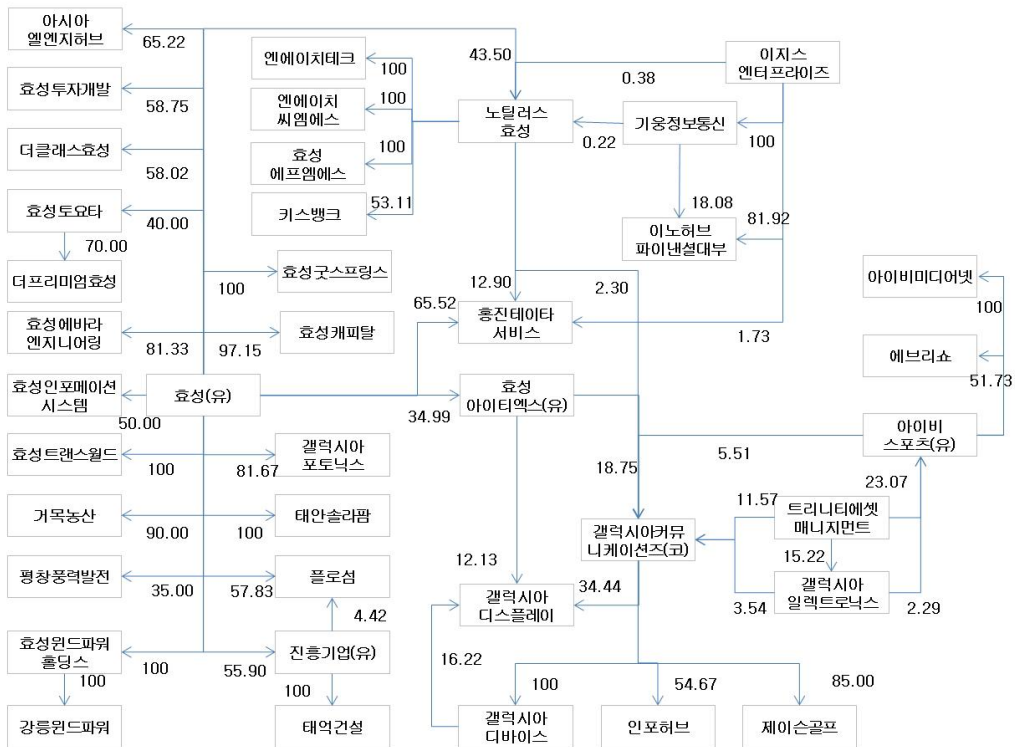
아시아 엘엔지허브
65.22
엔에이치테크
100
43.50
이지스 엔터프라이즈
0.38
효성투자개발
58.75
엔에이치 씨엠에스
100
노틸러스 효성
기웅정보통신
0.22
100
더클래스효성
58.02
효성 에프엠에스
100
효성토요타
40.00
키스뱅크
53.11
18.08
81.92
70.00
이노허브 파이낸셜대부
더프리미엄효성
100
효성굿스프링스
12.90
2.30
아이비미디어넷
100
효성에바라 엔지니어링
81.33
97.15
효성캐피탈
65.52
홍진데이타 서비스
1.73
에브리쇼
효성인포메이션 시스템
50.00
효성(유)
34.99
효성 아이티엑스(유)
51.73
아이비 스포츠(유)
효성트랜스월드
100
갤럭시아 포토닉스
81.67
18.75
5.51
23.07
11.57
트리니티에셋 매니지먼트
거목농산
90.00
100
태안솔라팜
갤럭시아커뮤니케이션즈(코)
15.22
12.13
평창풍력발전
35.00
57.83
플로섬
34.44
갤럭시아 디스플레이
갤럭시아 일렉트로닉스
3.54
2.29
4.42
효성윈드파워 홀딩스
100
55.90
진흥기업(유)
16.22
100
100
54.67
85.00
100
강릉윈드파워
태억건설
갤럭시아 디바이스
인포허브
제이슨골프